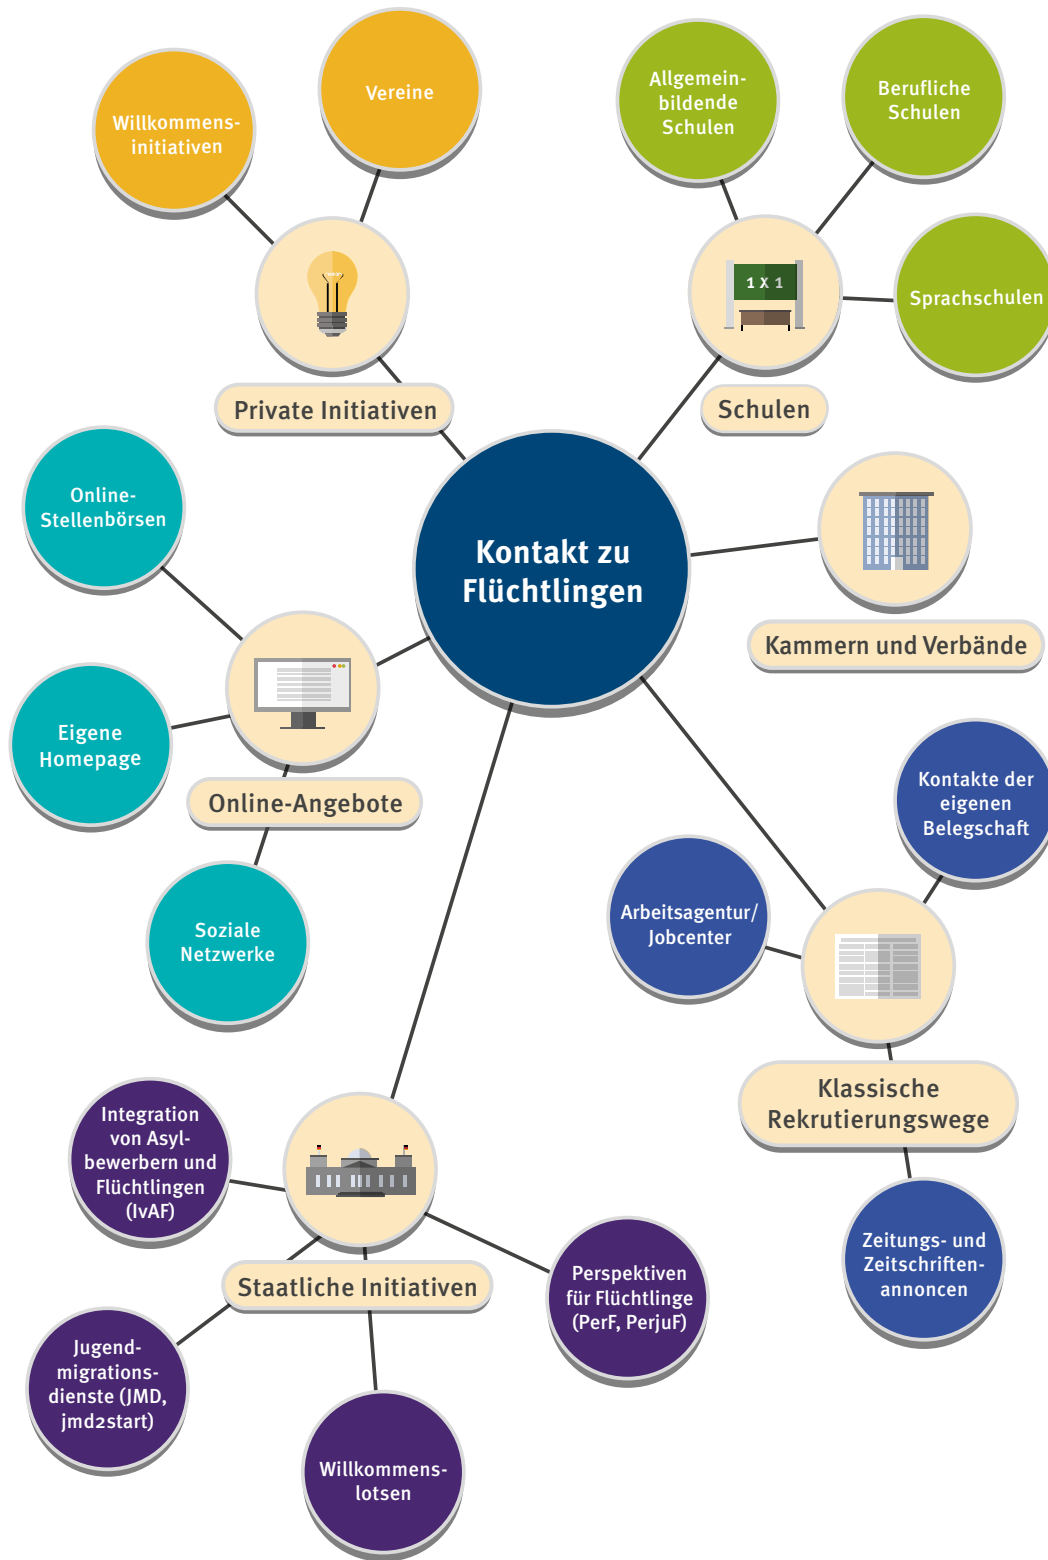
Kontakt zu Flüchtlingen

Private Initiativen

Willkommensinitiativen

Vereine

Schulen

1 X 1

Allgemeinbildende Schulen

Berufliche Schulen

Sprachschulen

Kammern und Verbände

Online-Angebote

Online-Stellenbörsen

Eigene Homepage

Soziale Netzwerke

Klassische Rekrutierungswege

Kontakte der eigenen Belegschaft

Arbeitsagentur/ Jobcenter

Zeitungs- und Zeitschriftenannoncen

Staatliche Initiativen

Integration von Asylbewerbern und Flüchtlingen (IvAF)

Perspektiven für Flüchtlinge (PerF, PerjuF)

Jugendmigrationsdienste (JMD, jmd2start)

Willkommenslotsen